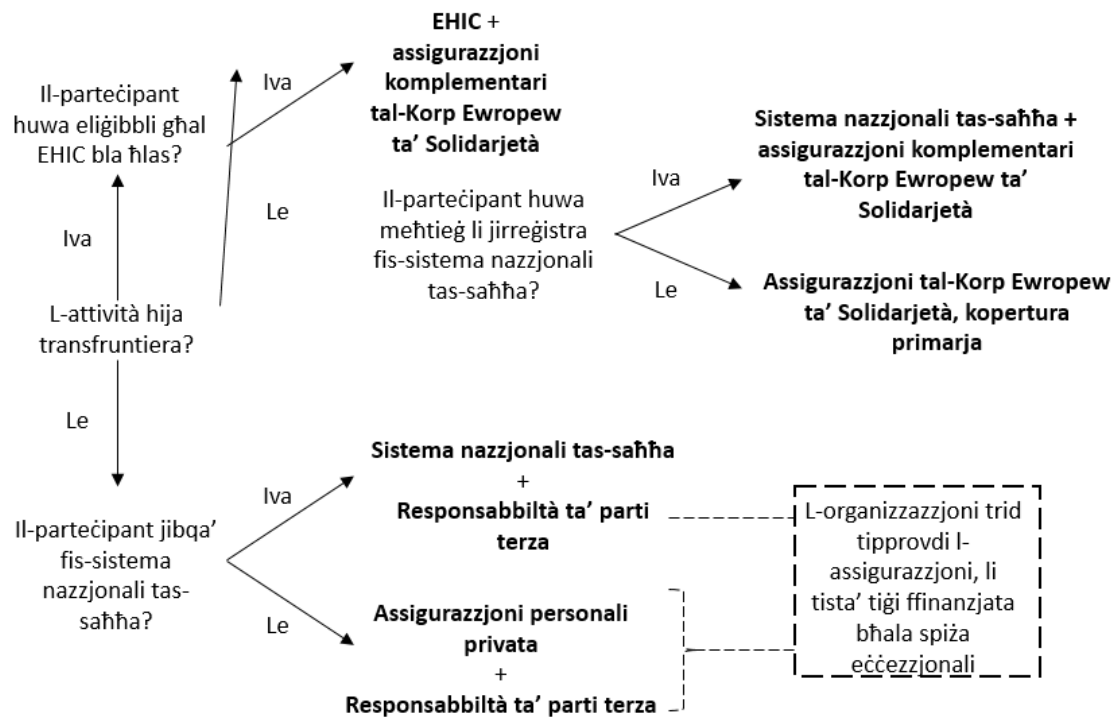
Il-parteċipant huwa eliġibbli għal EHIC bla ħlas?

Iva

EHIC + assigurazzjoni komplementari tal-Korp Ewropew ta' Solidarjetà

Le

Il-parteċipant huwa meħtieġ li jirreġistra fis-sistema nazzjonali tas-saħħa?

Iva

Sistema nazzjonali tas-saħħa + assigurazzjoni komplementari tal-Korp Ewropew ta' Solidarjetà

Le

Assigurazzjoni tal-Korp Ewropew ta' Solidarjetà, kopertura primarja

Iva

L-attività hija transfruntiera?

Le

Il-parteċipant jibqa' fis-sistema nazzjonali tas-saħħa?

Iva

Sistema nazzjonali tas-saħħa + Responsabbiltà ta' parti terza

Le

Assigurazzjoni personali privata + Responsabbiltà ta' parti terza

L-organizzazzjoni trid tipprovdi l-assigurazzjoni, li tista' tiġi ffinanzjata bħala spiża eċċezzjonali